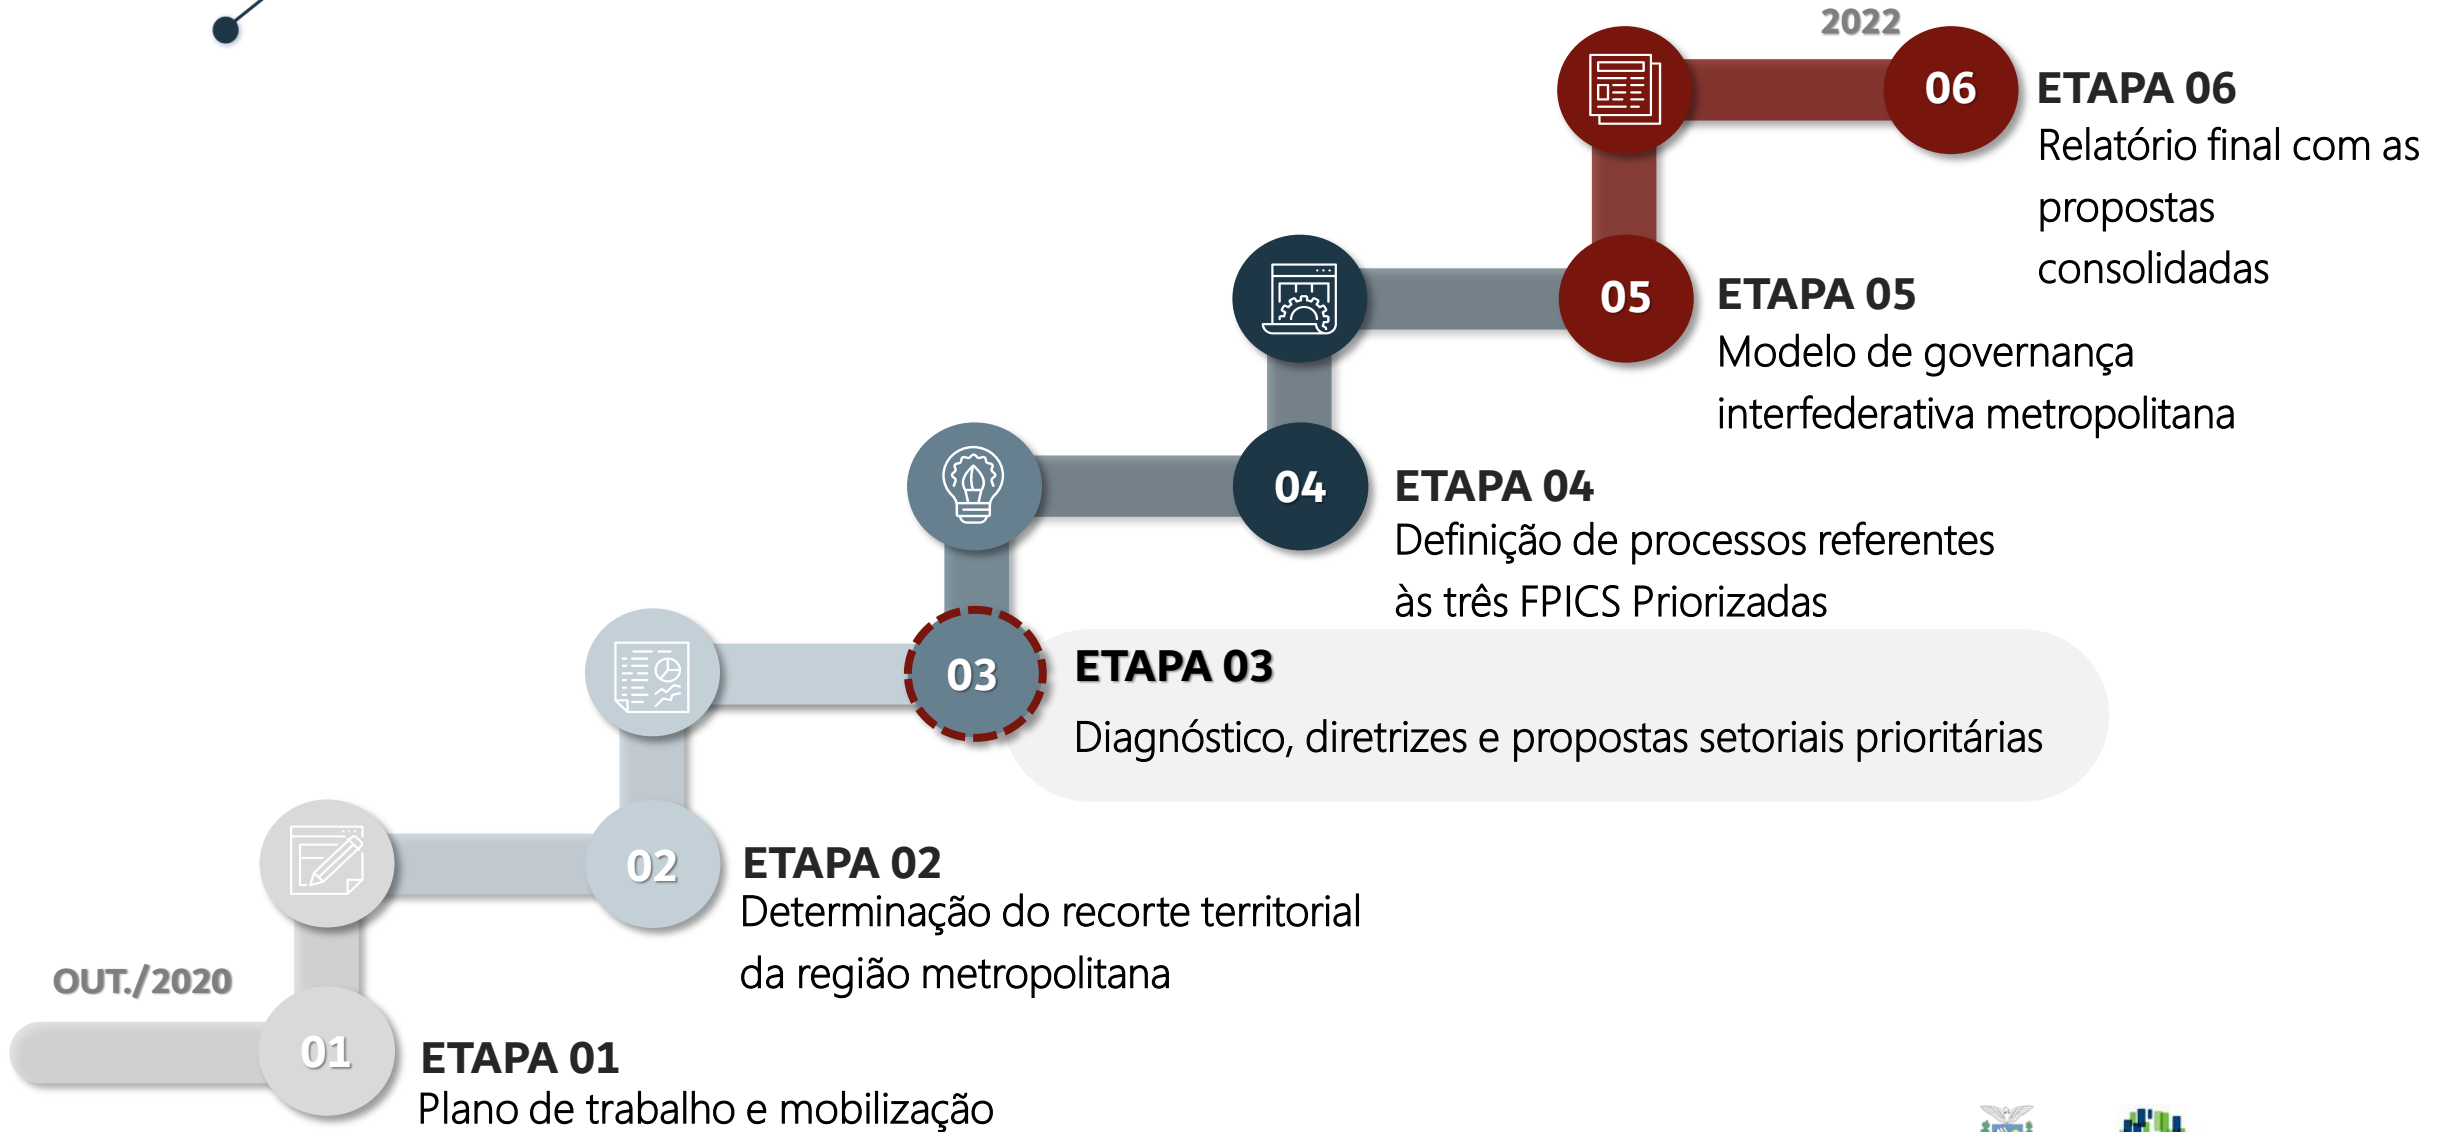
2022

06

ETAPA 06
Relatório final com as propostas consolidadas

05

ETAPA 05
Modelo de governança interfederativa metropolitana

04

ETAPA 04
Definição de processos referentes às três FPICS Priorizadas

03

ETAPA 03
Diagnóstico, diretrizes e propostas setoriais prioritárias

02

ETAPA 02
Determinação do recorte territorial da região metropolitana

OUT./2020

01

ETAPA 01
Plano de trabalho e mobilização